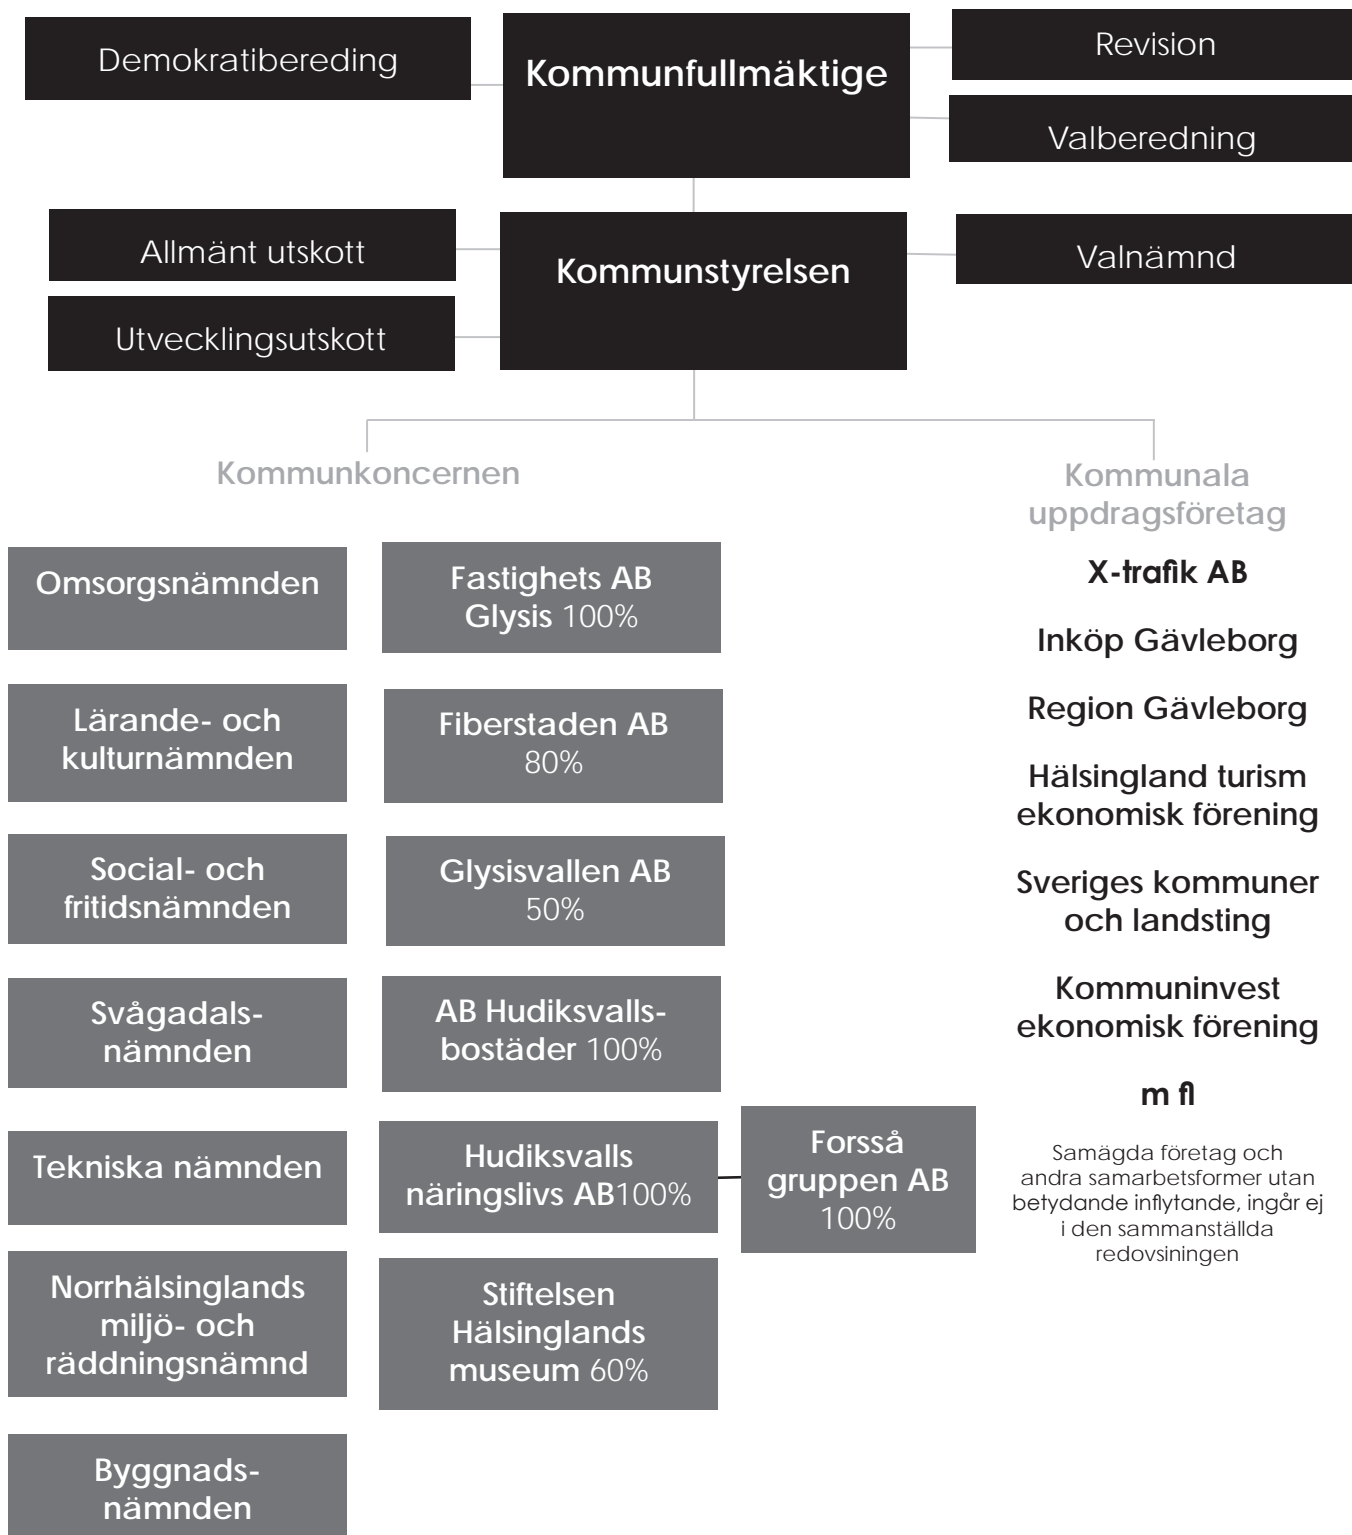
Demokratibereding

Kommunfullmäktige

Revision

Valberedning

Allmänt utskott

Kommunstyrelsen

Valnämnd

Utvecklingsutskott

Kommunkoncernen

Kommunala uppdragsföretag

Omsorgsnämnden

Fastighets AB Glysis 100%

X-trafik AB

Inköp Gävleborg

Lärande- och kulturnämnden

Fiberstaden AB 80%

Region Gävleborg

Hälsingland turism ekonomisk förening

Social- och fritidsnämnden

Glysisvallen AB 50%

Sveriges kommuner och landsting

Svågadals-nämnden

AB Hudiksvalls-bostäder 100%

Kommuninvest ekonomisk förening

m fl

Tekniska nämnden

Hudiksvalls näringslivs AB100%

Forsså gruppen AB 100%

Samägda företag och andra samarbetsformer utan betydande inflytande, ingår ej i den sammanställda redovsiningen

Norrhälsinglands miljö- och räddningsnämnd

Stiftelsen Hälsinglands museum 60%

Byggnads-nämnden